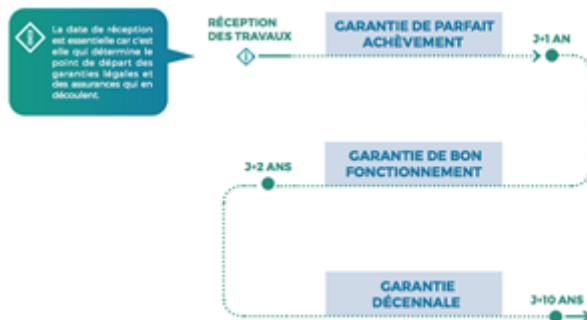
La date de réception est essentielle car c'est elle qui détermine le point de départ des garanties légales et des assurances qui en découlent.

RÉCEPTION DES TRAVAUX

GARANTIE DE PARFAIT ACHÈVEMENT

J+1 AN

J+2 ANS

GARANTIE DE BON FONCTIONNEMENT

GARANTIE DÉCENNALE

J+10 ANS